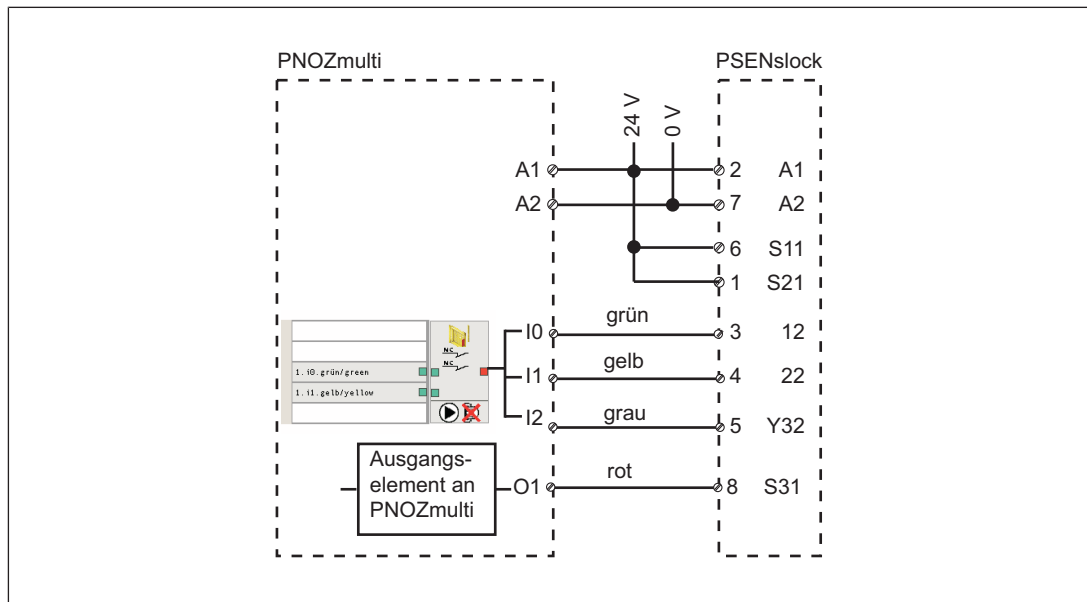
PNOZmulti

PSENslock

24 V

0 V

A1

A2

2 A1

7 A2

6 S11

1 S21

1.i0.grün/green

1.i1.gelb/yellow

NC

NC

I0

I1

I2

grün

gelb

grau

3 12

4 22

5 Y32

Ausgangs-element an PNOZmulti

O1

rot

8 S31